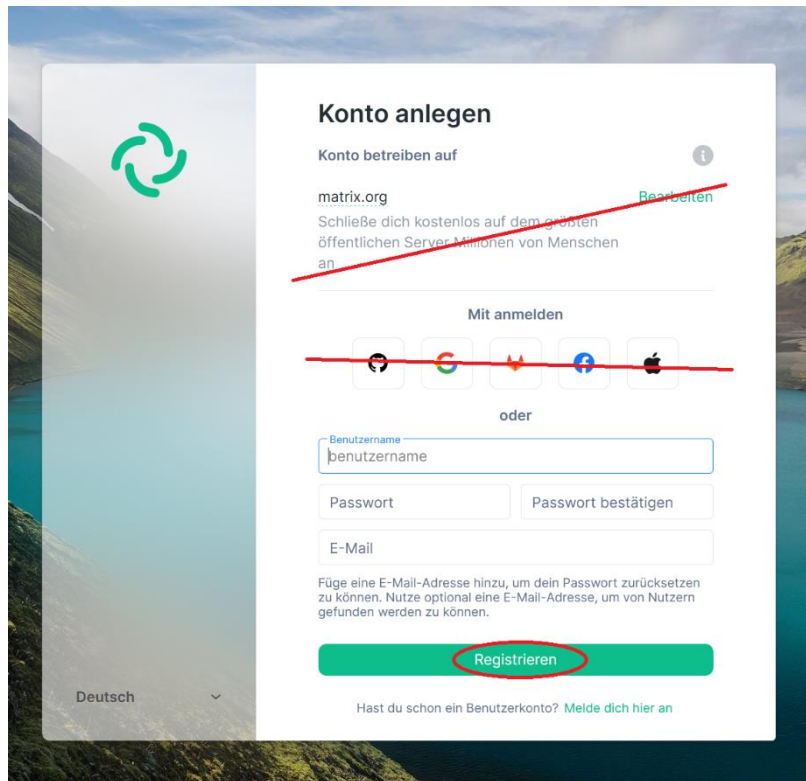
Konto anlegen

Konto betreiben auf

matrix.org

Bearbeiten

Schließe dich kostenlos auf dem größten öffentlichen Server Millionen von Menschen an

Mit anmelden

oder

Benutzername

benutzername

Passwort

Passwort bestätigen

E-Mail

Füge eine E-Mail-Adresse hinzu, um dein Passwort zurücksetzen zu können. Nutze optional eine E-Mail-Adresse, um von Nutzern gefunden werden zu können.

Registrieren

Hast du schon ein Benutzerkonto? Melde dich hier an

Deutsch